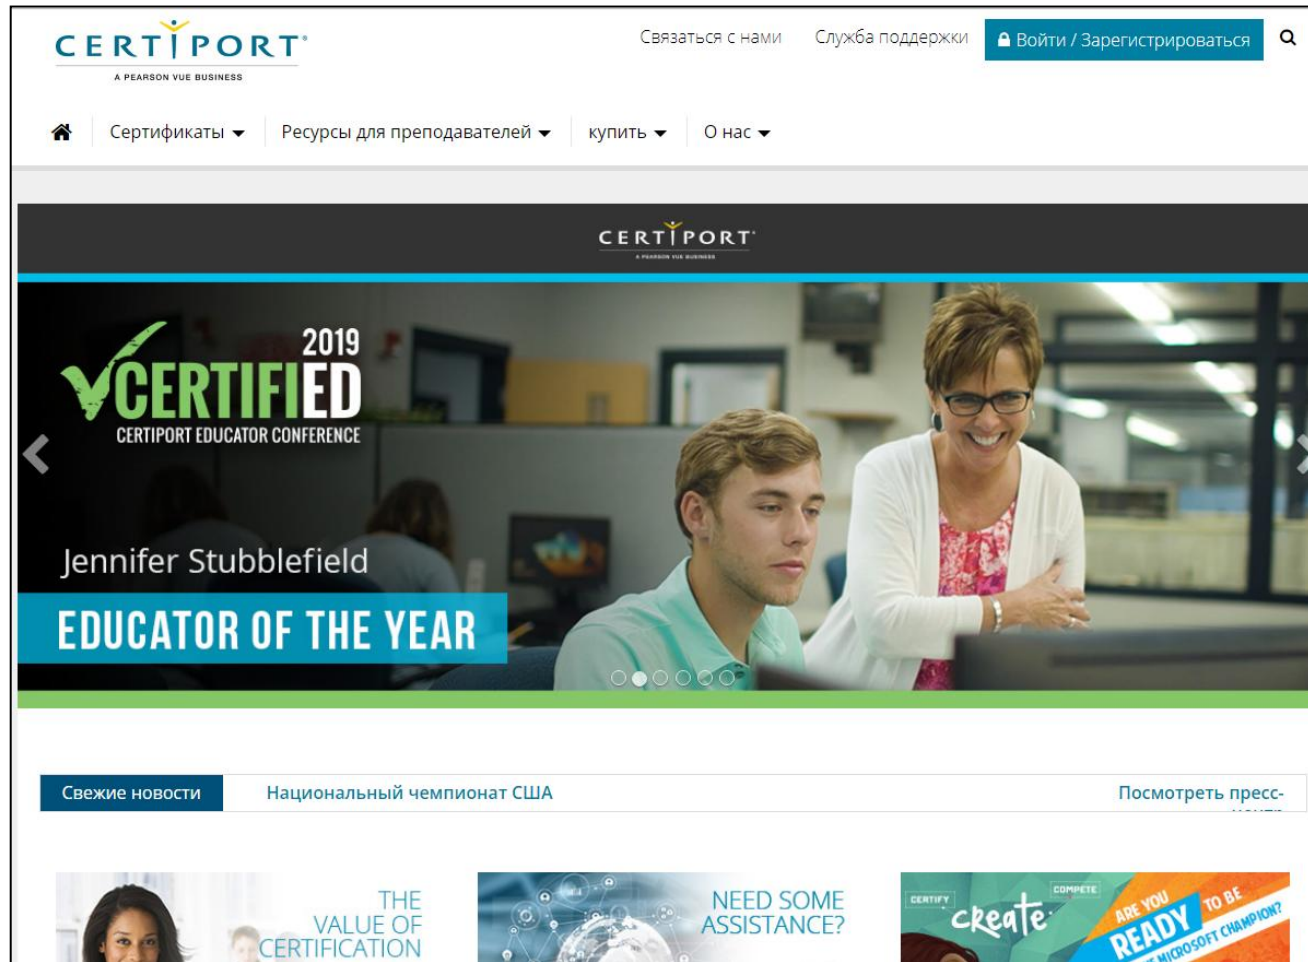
CERTIPORT®
A PEARSON VUE BUSINESS

Связаться с нами Служба поддержки Войти / Зарегистрироваться

Сертификаты Ресурсы для преподавателей купить О нас

CERTIPORT
A PEARSON VUE BUSINESS

2019
CERTIFIED
CERTIPORT EDUCATOR CONFERENCE

Jennifer Stubblefield
EDUCATOR OF THE YEAR

Свежие новости Национальный чемпионат США Посмотреть пресс-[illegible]

THE VALUE OF CERTIFICATION

NEED SOME ASSISTANCE?

CERTIFY create COMPETE ARE YOU READY TO BE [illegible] MICROSOFT CHAMPION?